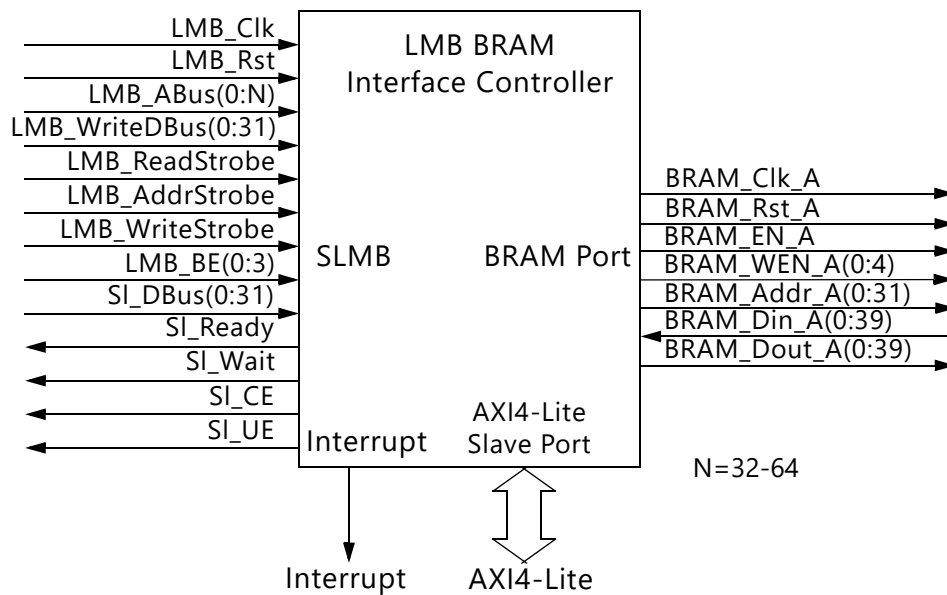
LMB_Clk
LMB_Rst
LMB_ABus(0:N)
LMB_WriteDBus(0:31)
LMB_ReadStrobe
LMB_AddrStrobe
LMB_WriteStrobe
LMB_BE(0:3)
Sl_DBus(0:31)
Sl_Ready
Sl_Wait
Sl_CE
Sl_UE

LMB BRAM
Interface Controller

SLMB

BRAM Port

Interrupt

AXI4-Lite
Slave Port

BRAM_Clk_A
BRAM_Rst_A
BRAM_EN_A
BRAM_WEN_A(0:4)
BRAM_Addr_A(0:31)
BRAM_Din_A(0:39)
BRAM_Dout_A(0:39)

N=32-64

Interrupt

AXI4-Lite